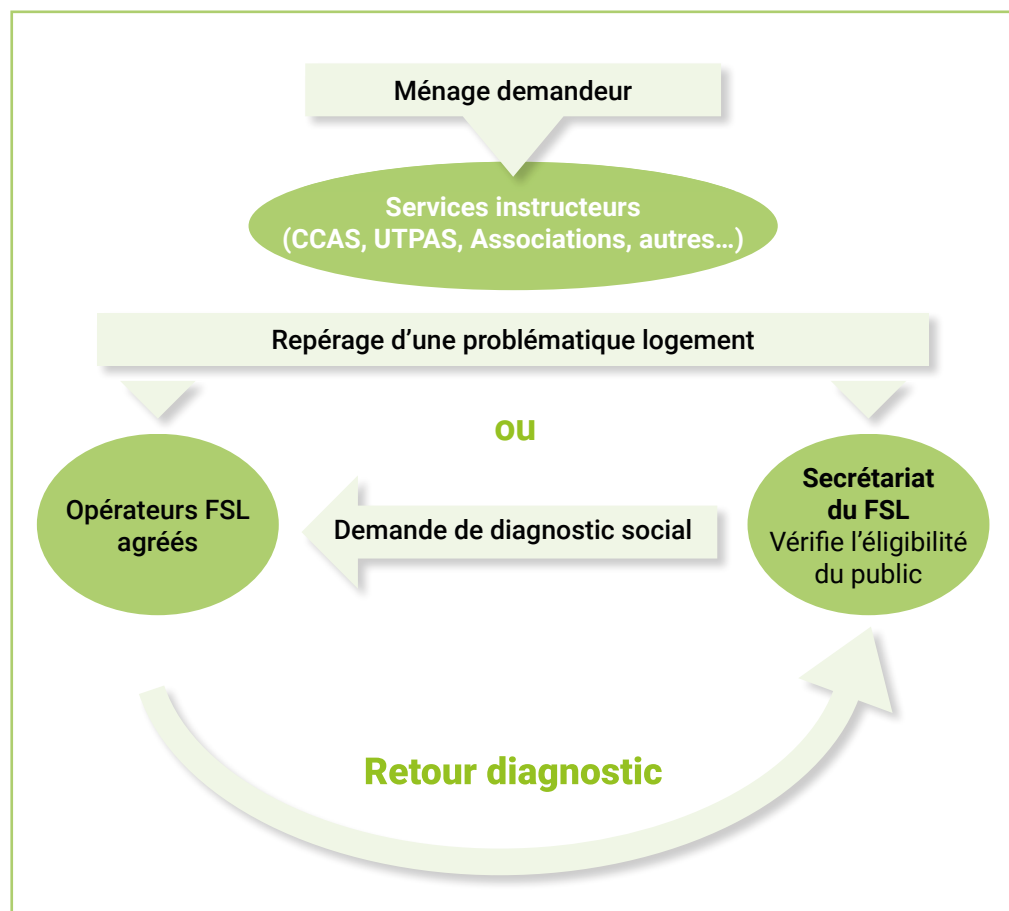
Ménage demandeur

Services instructeurs
(CCAS, UTPAS, Associations, autres…)

Repérage d'une problématique logement

ou

Opérateurs FSL agréés

Demande de diagnostic social

Secrétariat du FSL
Vérifie l'éligibilité du public

Retour diagnostic